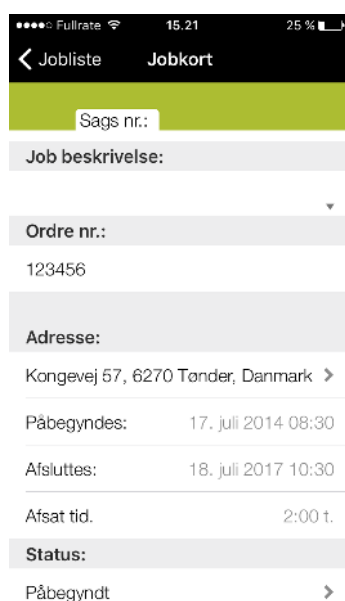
Fullrate 15.21 25 %

Jobliste Jobkort

Sags nr.:

Job beskrivelse:

Ordre nr.:

123456

Adresse:

Kongevej 57, 6270 Tønder, Danmark

Påbegyndes: 17. juli 2014 08:30

Afsluttes: 18. juli 2017 10:30

Afsat tid. 2:00 t.

Status:

Påbegyndt